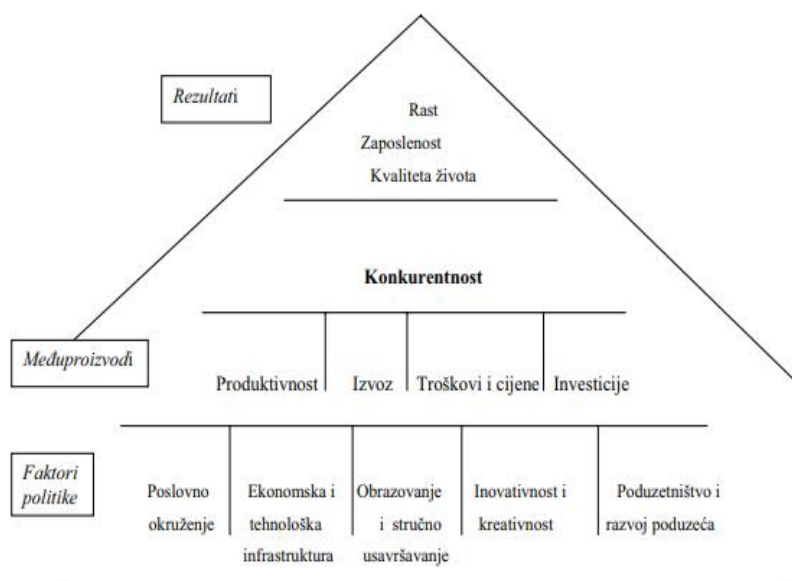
Rezultati

Rast
Zaposlenost
Kvaliteta života

Konkurentnost

Međuproizvodi

Produktivnost
Izvoz
Troškovi i cijene
Investicije

Faktori politike

Poslovno okruženje
Ekonomska i tehnološka infrastruktura
Obrazovanje i stručno usavršavanje
Inovativnost i kreativnost
Poduzetništvo i razvoj poduzeća